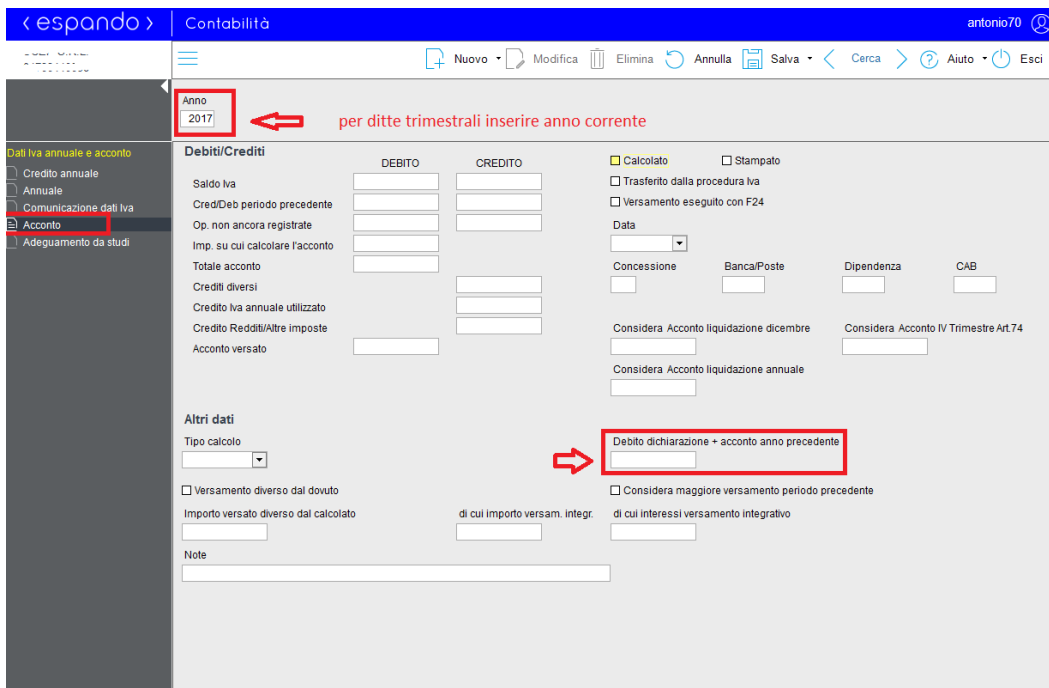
‹ espando › Contabilità antonio70

Nuovo Modifica Elimina Annulla Salva Cerca Aiuto Esci

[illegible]

Anno
2017

per ditte trimestrali inserire anno corrente

Dati Iva annuale e acconto
Credito annuale
Annuale
Comunicazione dati Iva
Acconto
Adeguamento da studi

Debiti/Crediti

DEBITO CREDITO

Saldo Iva
Cred/Deb periodo precedente
Op. non ancora registrate
Imp. su cui calcolare l'acconto
Totale acconto
Crediti diversi
Credito Iva annuale utilizzato
Credito Redditi/Altre imposte
Acconto versato

Calcolato
Stampato
Trasferito dalla procedura Iva
Versamento eseguito con F24
Data
Concessione Banca/Poste Dipendenza CAB
Considera Acconto liquidazione dicembre
Considera Acconto IV Trimestre Art.74
Considera Acconto liquidazione annuale

Altri dati
Tipo calcolo
Debito dichiarazione + acconto anno precedente
Versamento diverso dal dovuto
Considera maggiore versamento periodo precedente
Importo versato diverso dal calcolato
di cui importo versam. integr.
di cui interessi versamento integrativo
Note